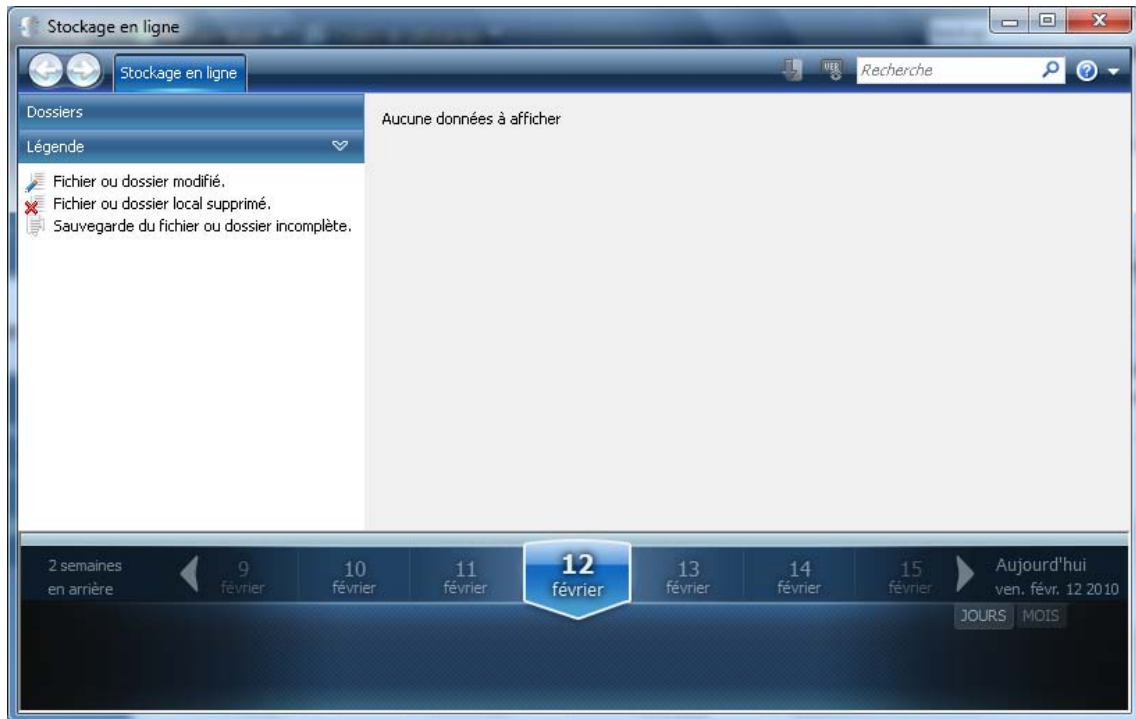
Stockage en ligne

Stockage en ligne

Recherche

Dossiers

Légende

Fichier ou dossier modifié.
Fichier ou dossier local supprimé.
Sauvegarde du fichier ou dossier incomplète.

Aucune données à afficher

2 semaines en arrière

9 février

10 février

11 février

12 février

13 février

14 février

15 février

Aujourd'hui
ven. févr. 12 2010

JOURS MOIS